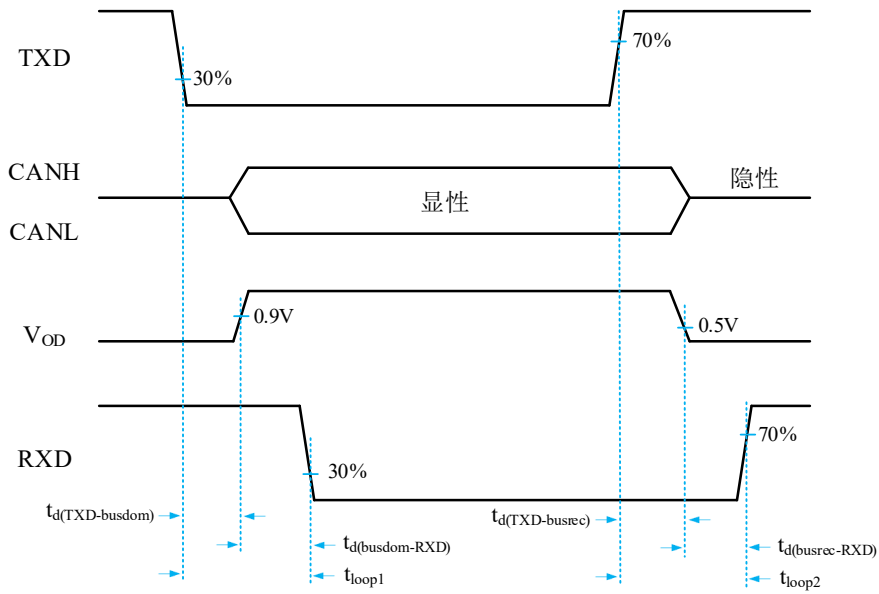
TXD

30%

70%

CANH

CANL

显性

隐性

$V_{OD}$

0.9V

0.5V

RXD

30%

70%

$t_{d(TXD\text{-}busdom)}$

$t_{d(busdom\text{-}RXD)}$

$t_{loop1}$

$t_{d(TXD\text{-}busrec)}$

$t_{d(busrec\text{-}RXD)}$

$t_{loop2}$